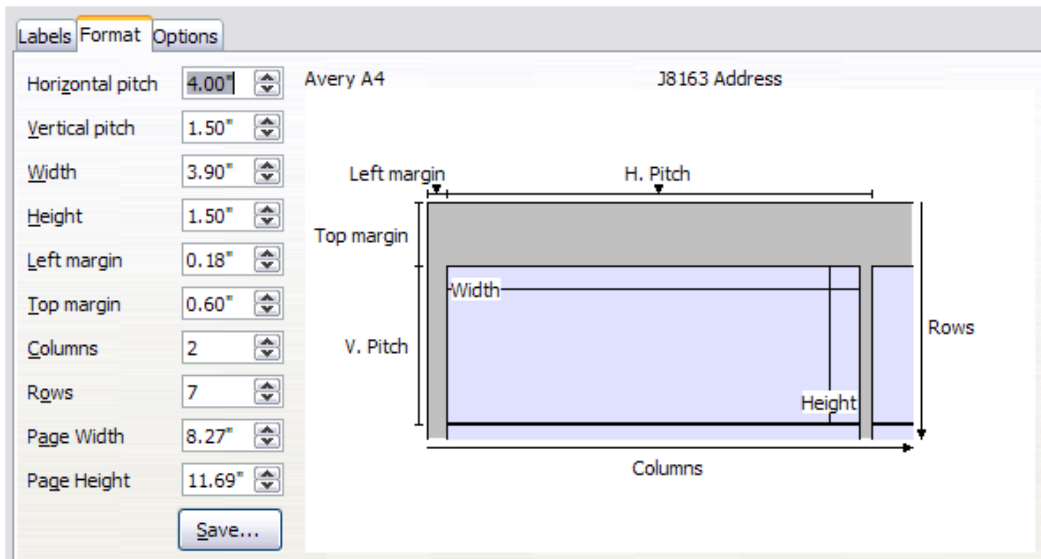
Labels Format Options

| | |
|---|---|
| Horizontal pitch | 4.00" |
| Vertical pitch | 1.50" |
| Width | 3.90" |
| Height | 1.50" |
| Left margin | 0.18" |
| Top margin | 0.60" |
| Columns | 2 |
| Rows | 7 |
| Page Width | 8.27" |
| Page Height | 11.69" |

Save...

Avery A4

J8163 Address

Left margin

H. Pitch

Top margin

Width

Rows

V. Pitch

Height

Columns